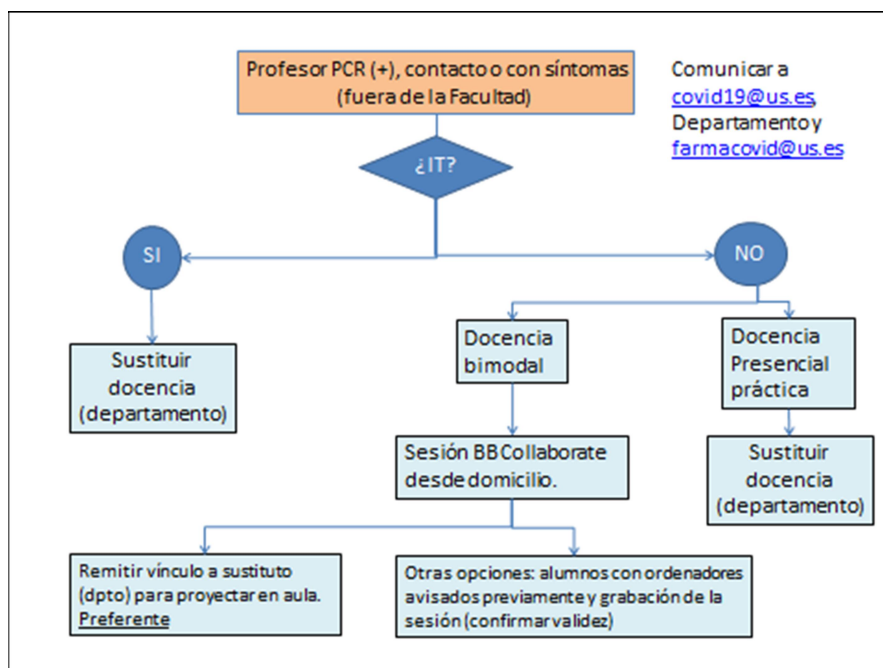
Profesor PCR (+), contacto o con síntomas (fuera de la Facultad)

Comunicar a covid19@us.es, Departamento y farmacovid@us.es

¿IT?

SI

NO

Sustituir docencia (departamento)

Docencia bimodal

Docencia Presencial práctica

Sesión BB Collaborate desde domicilio.

Sustituir docencia (departamento)

Remitir vínculo a sustituto (dpto) para proyectar en aula. Preferente

Otras opciones: alumnos con ordenadores avisados previamente y grabación de la sesión (confirmar validez)